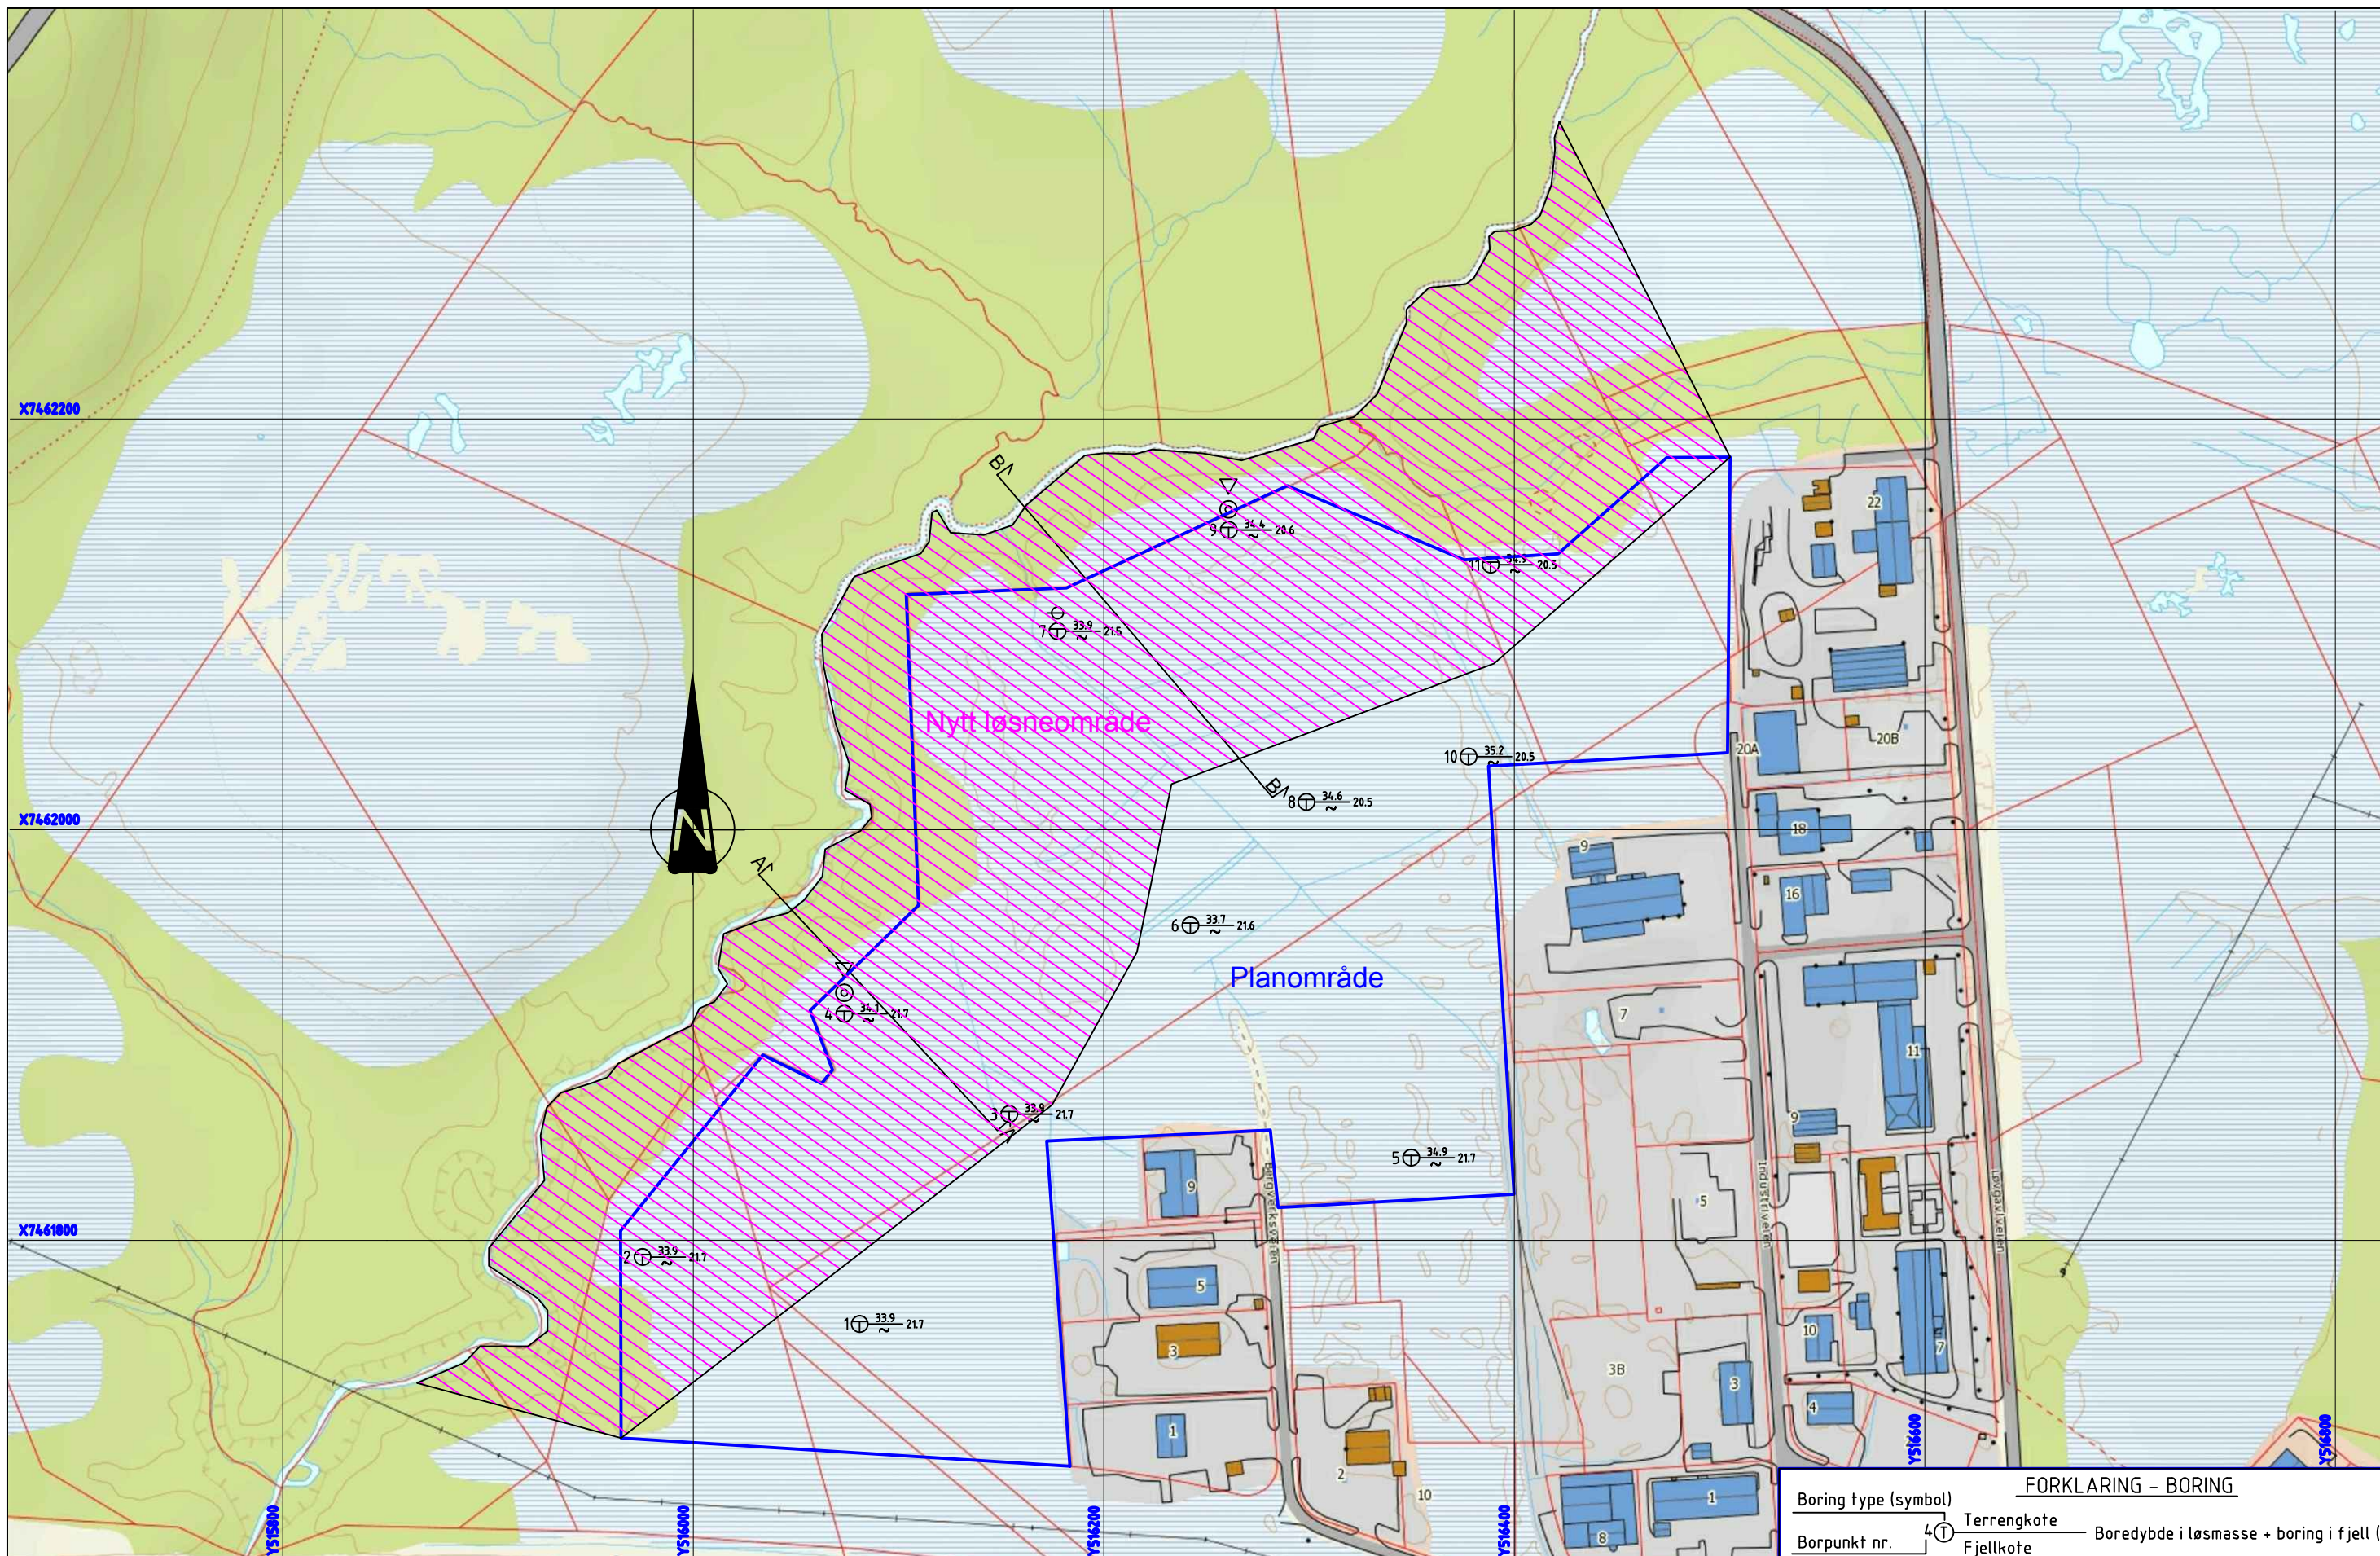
X7462200

X7462000

X7461800

N

Nytt løsneområde

Planområde

B

B

A

9 34.4 20.6

11 34.9 20.5

7 33.9 21.5

10 35.2 20.5

8 34.6 20.5

6 33.7 21.6

4 34.1 21.7

3 33.9 21.7

5 34.9 21.7

2 33.9 21.7

1 33.9 21.7

22

20A

20B

18

16

9

7

11

9

5

3B

3

10

4

7

1

8

2

10

9

5

3

1

Industriveien

Bergverksveien

Lavgasveien

Y515800

Y516000

Y516200

Y516400

Y516600

Y516800

FORKLARING – BORING

Boring type (symbol)

Borpunkt nr.

4

Terrengkote

Fjellkote

Boredybde i løsmasse + boring i fjell (